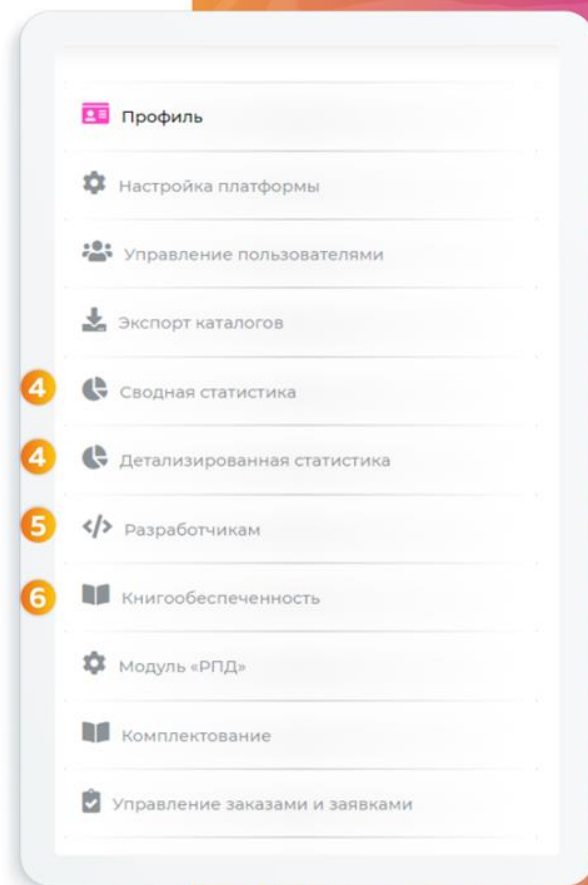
Профиль

Настройка платформы

Управление пользователями

Экспорт каталогов

4 Сводная статистика

4 Детализированная статистика

5 </> Разработчикам

6 Книгообеспеченность

Модуль «РПД»

Комплектование

Управление заказами и заявками